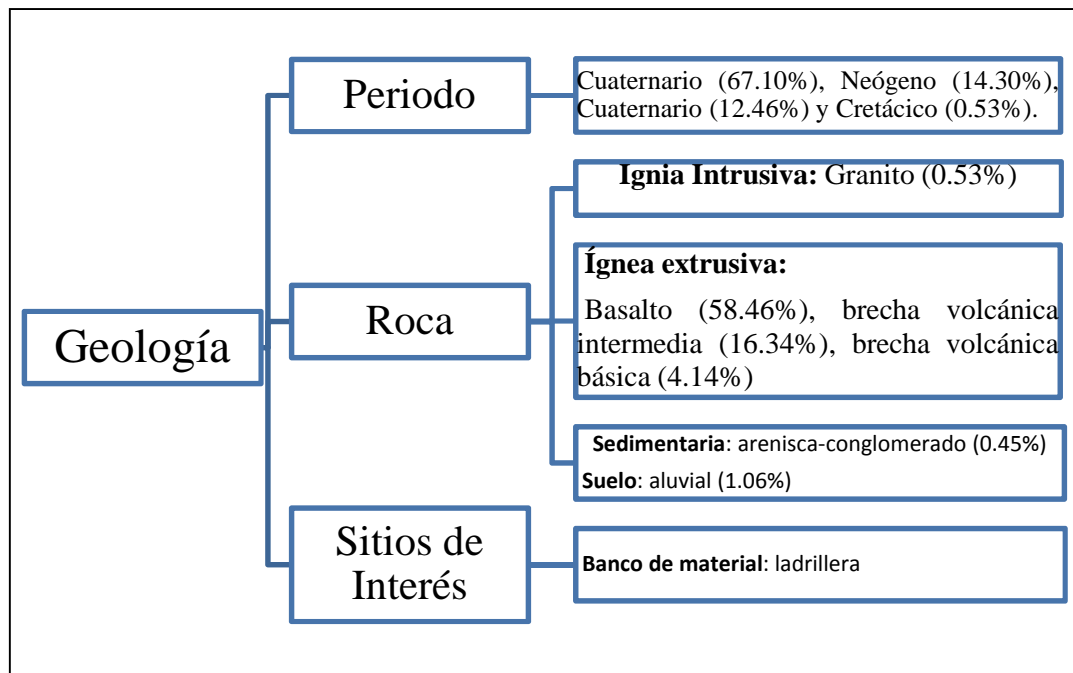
Geología

Periodo

Cuaternario (67.10%), Neógeno (14.30%), Cuaternario (12.46%) y Cretácico (0.53%).

Roca

**Ignia Intrusiva:** Granito (0.53%)

**Ígnea extrusiva:**

Basalto (58.46%), brecha volcánica intermedia (16.34%), brecha volcánica básica (4.14%)

**Sedimentaria**: arenisca-conglomerado (0.45%)

**Suelo**: aluvial (1.06%)

Sitios de Interés

**Banco de material**: ladrillera